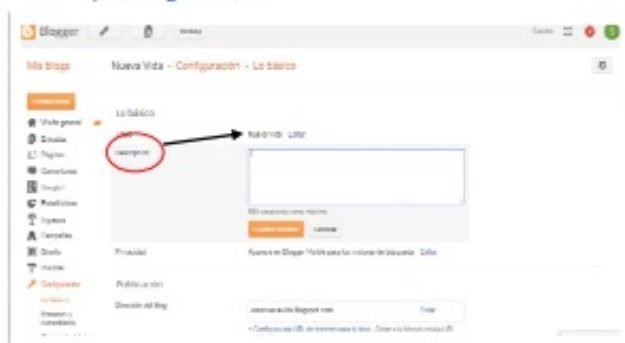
Blogger

Mis blogs

Nueva Vida · Configuración › Lo básico

Lo básico

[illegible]

Descripción

Nueva Vida Editar

500 caracteres como máximo

Guardar cambios Cancelar

Privacidad

Aparece en Blogger. Visible para los motores de búsqueda Editar

Publicación

Dirección del blog

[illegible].blogspot.com

Editar

Vista general

Entradas

Páginas

Comentarios

Google+

Estadísticas

Ingresos

Campañas

Diseño

Plantilla

Configuración

Lo básico

Entradas y comentarios

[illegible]